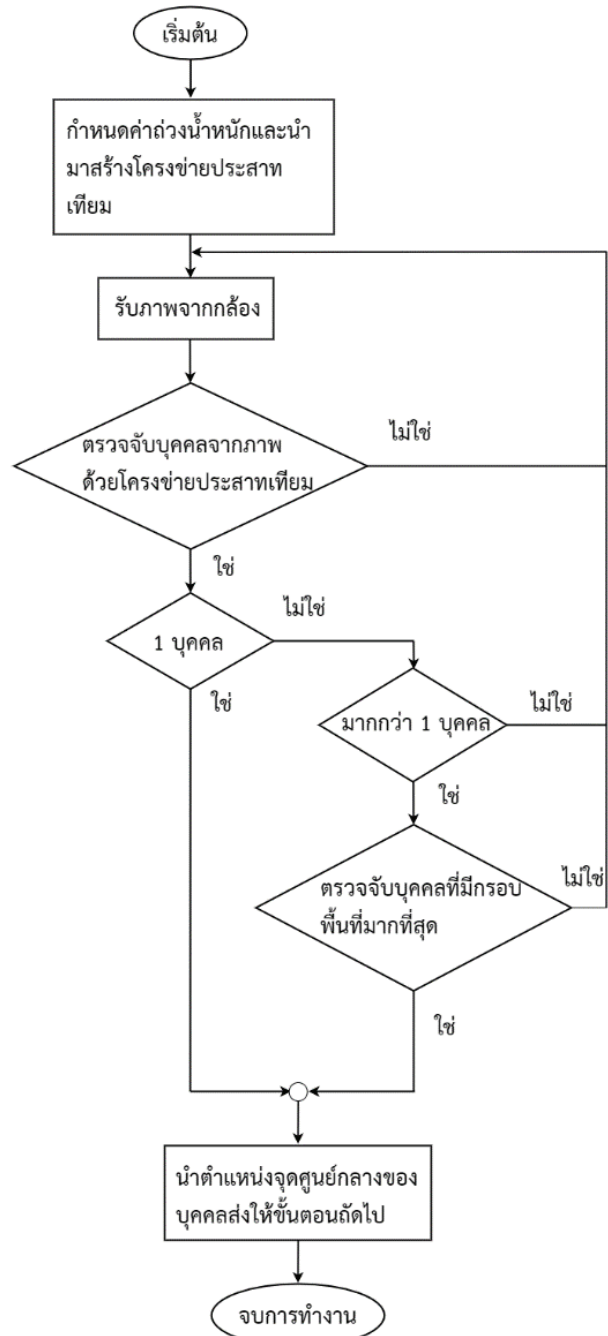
เริ่มต้น

กำหนดค่าถ่วงน้ำหนักและนำมาสร้างโครงข่ายประสาทเทียม

รับภาพจากกล้อง

ตรวจจับบุคคลจากภาพด้วยโครงข่ายประสาทเทียม

ไม่ใช่

ใช่

1 บุคคล

ไม่ใช่

ใช่

มากกว่า 1 บุคคล

ไม่ใช่

ใช่

ตรวจจับบุคคลที่มีกรอบพื้นที่มากที่สุด

ไม่ใช่

ใช่

นำตำแหน่งจุดศูนย์กลางของบุคคลส่งให้ขั้นตอนถัดไป

จบการทำงาน